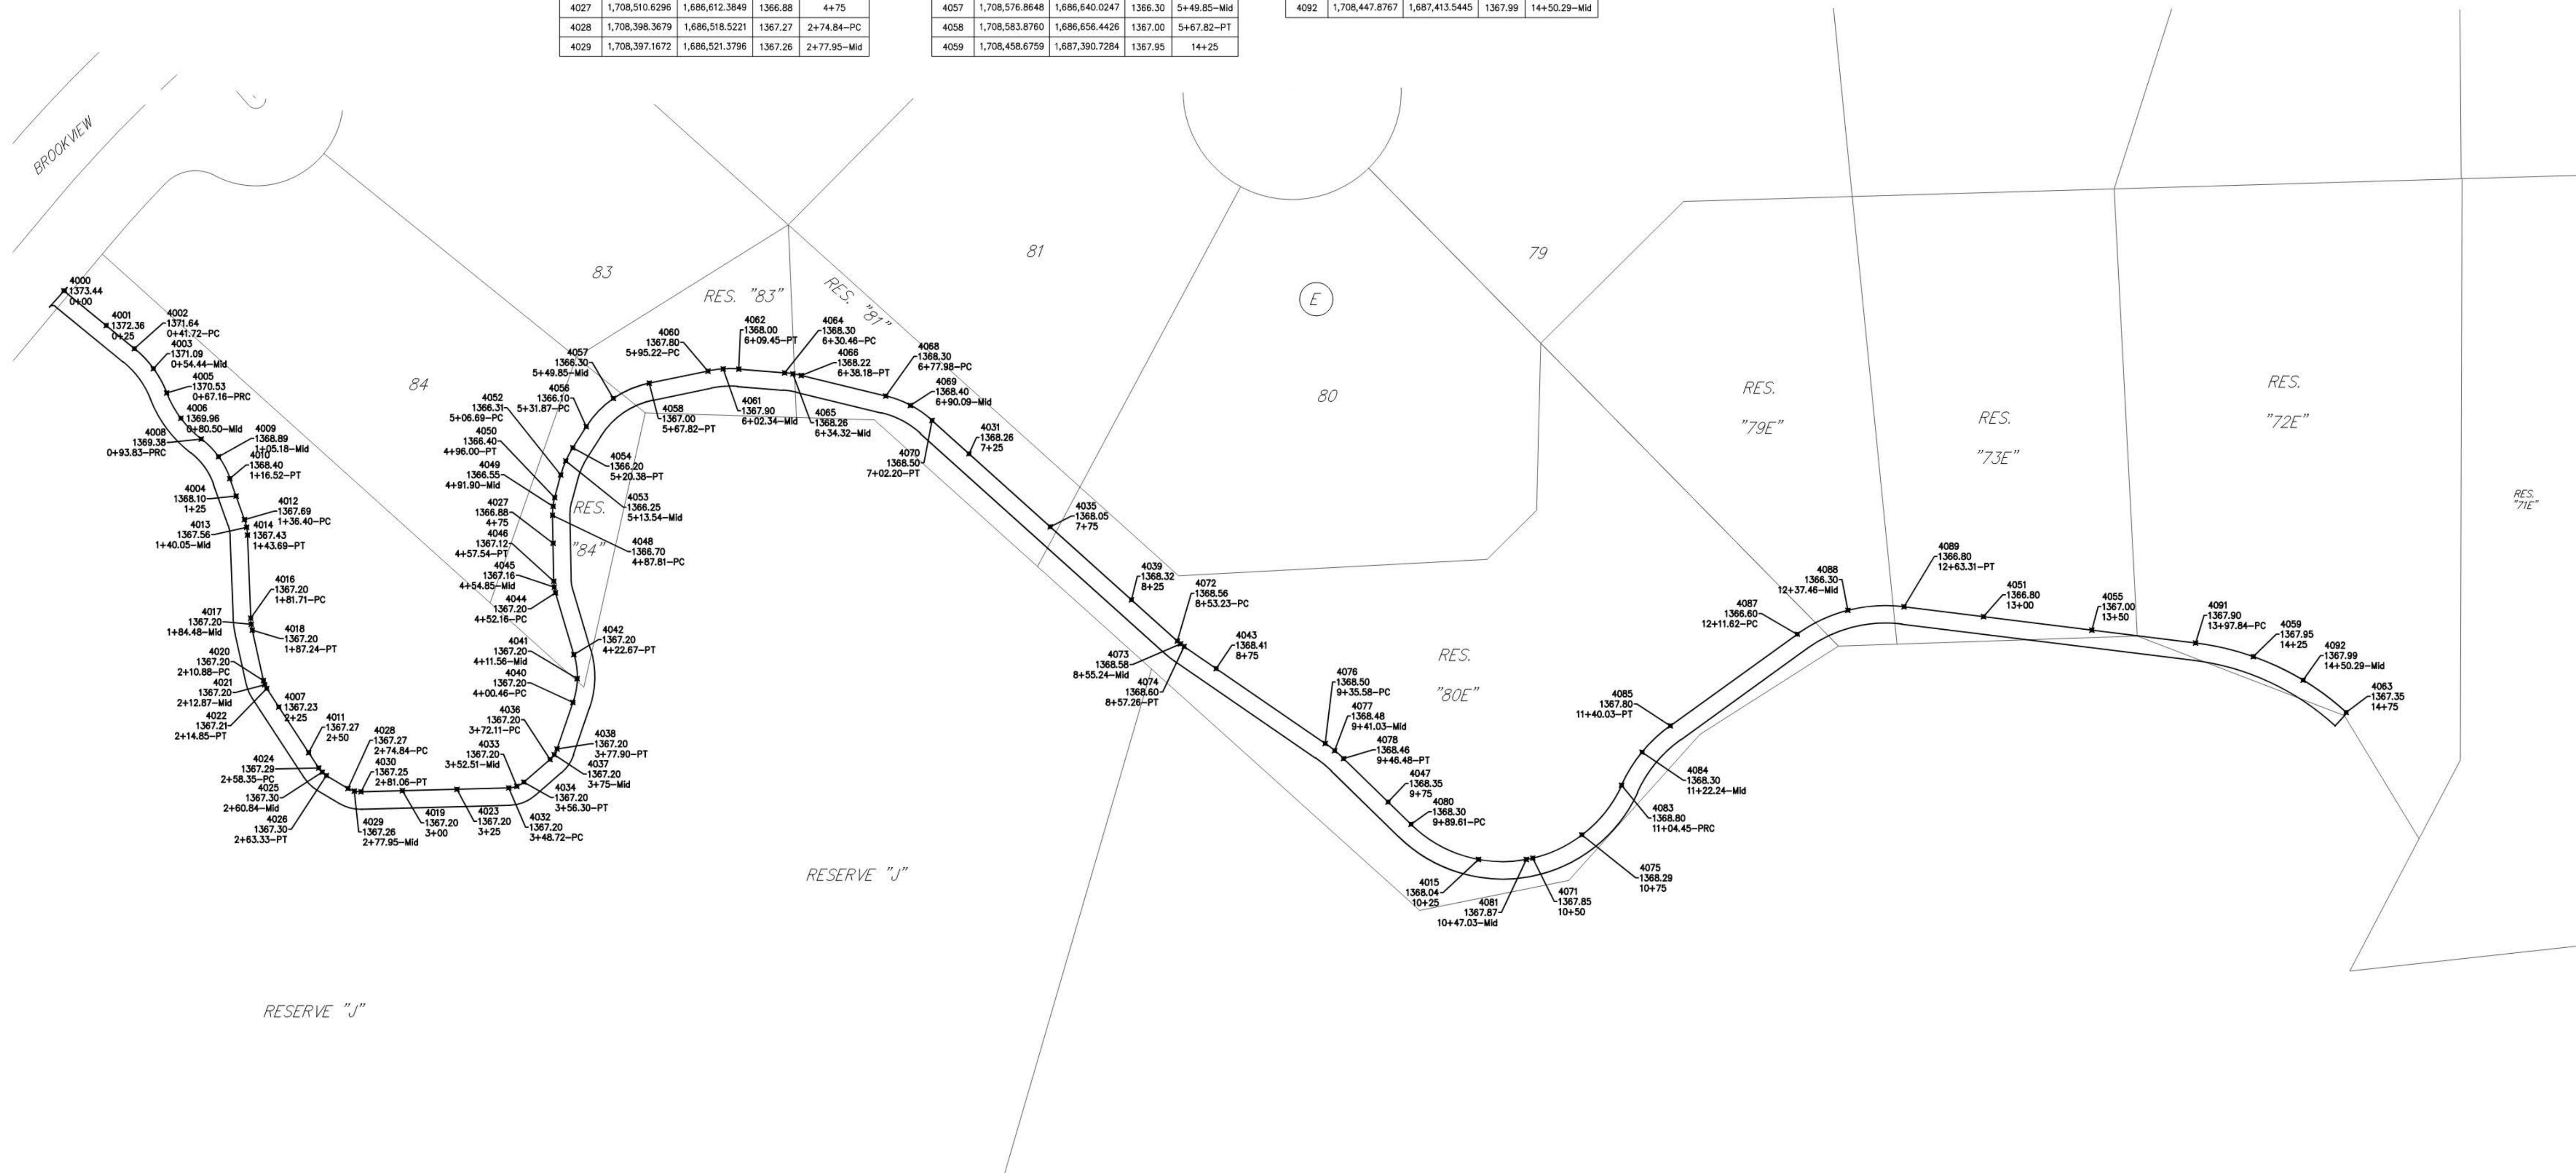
| 4027 | 1,708,510.6296 | 1,686,612.3849 | 1366.88 | 4+75 |
|---|---|---|---|---|
| 4028 | 1,708,398.3679 | 1,686,518.5221 | 1367.27 | 2+74.84–PC |
| 4029 | 1,708,397.1672 | 1,686,521.3796 | 1367.26 | 2+77.95–Mid |

| 4057 | 1,708,576.8648 | 1,686,640.0247 | 1366.30 | 5+49.85–Mid |
|---|---|---|---|---|
| 4058 | 1,708,583.8760 | 1,686,656.4426 | 1367.00 | 5+67.82–PT |
| 4059 | 1,708,458.6759 | 1,687,390.7284 | 1367.95 | 14+25 |

| 4092 | 1,708,447.8767 | 1,687,413.5445 | 1367.99 | 14+50.29–Mid |
|---|---|---|---|---|

BROOKVIEW

83

RES. "83"

RES. "81"

81

E

79

80

84

RES. "84"

RES. "79E"

RES. "73E"

RES. "72E"

RES. "71E"

RES. "80E"

RESERVE "J"

RESERVE "J"

4000 1373.44 0+00
4001 1372.36 0+25
4002 1371.64 0+41.72–PC
4003 1371.09 0+54.44–Mid
4005 1370.53 0+67.16–PRC
4006 1369.96 0+80.50–Mid
4008 1369.38 0+93.83–PRC
4009 1368.89 1+05.18–Mid
4010 1368.40 1+16.52–PT
4004 1368.10 1+25
4012 1367.69 1+36.40–PC
4013 1367.56 1+40.05–Mid
4014 1367.43 1+43.69–PT
4016 1367.20 1+81.71–PC
4017 1367.20 1+84.48–Mid
4018 1367.20 1+87.24–PT
4020 1367.20 2+10.88–PC
4021 1367.20 2+12.87–Mid
4022 1367.21 2+14.85–PT
4007 1367.23 2+25
4011 1367.27 2+50
4024 1367.29 2+58.35–PC
4025 1367.30 2+60.84–Mid
4026 1367.30 2+63.33–PT
4028 1367.27 2+74.84–PC
4030 1367.25 2+81.06–PT
4029 1367.26 2+77.95–Mid
4019 1367.20 3+00
4023 1367.20 3+25
4032 1367.20 3+48.72–PC
4033 1367.20 3+52.51–Mid
4034 1367.20 3+56.30–PT
4036 1367.20 3+72.11–PC
4037 1367.20 3+75–Mid
4038 1367.20 3+77.90–PT
4040 1367.20 4+00.46–PC
4041 1367.20 4+11.56–Mid
4042 1367.20 4+22.67–PT
4044 1367.20 4+52.16–PC
4045 1367.16 4+54.85–Mid
4046 1367.12 4+57.54–PT
4027 1366.88 4+75
4048 1366.70 4+87.81–PC
4049 1366.55 4+91.90–Mid
4050 1366.40 4+96.00–PT
4052 1366.31 5+06.69–PC
4053 1366.25 5+13.54–Mid
4054 1366.20 5+20.38–PT
4056 1366.10 5+31.87–PC
4057 1366.30 5+49.85–Mid
4058 1367.00 5+67.82–PT
4060 1367.80 5+95.22–PC
4061 1367.90 6+02.34–Mid
4062 1368.00 6+09.45–PT
4064 1368.30 6+30.46–PC
4065 1368.26 6+34.32–Mid
4066 1368.22 6+38.18–PT
4068 1368.30 6+77.98–PC
4069 1368.40 6+90.09–Mid
4070 1368.50 7+02.20–PT
4031 1368.26 7+25
4035 1368.05 7+75
4039 1368.32 8+25
4072 1368.56 8+53.23–PC
4073 1368.58 8+55.24–Mid
4074 1368.60 8+57.26–PT
4043 1368.41 8+75
4076 1368.50 9+35.58–PC
4077 1368.48 9+41.03–Mid
4078 1368.46 9+46.48–PT
4047 1368.35 9+75
4080 1368.30 9+89.61–PC
4015 1368.04 10+25
4081 1367.87 10+47.03–Mid
4071 1367.85 10+50
4075 1368.29 10+75
4083 1368.80 11+04.45–PRC
4084 1368.30 11+22.24–Mid
4085 1367.80 11+40.03–PT
4087 1366.60 12+11.62–PC
4088 1366.30 12+37.46–Mid
4089 1366.80 12+63.31–PT
4051 1366.80 13+00
4055 1367.00 13+50
4091 1367.90 13+97.84–PC
4059 1367.95 14+25
4092 1367.99 14+50.29–Mid
4063 1367.35 14+75